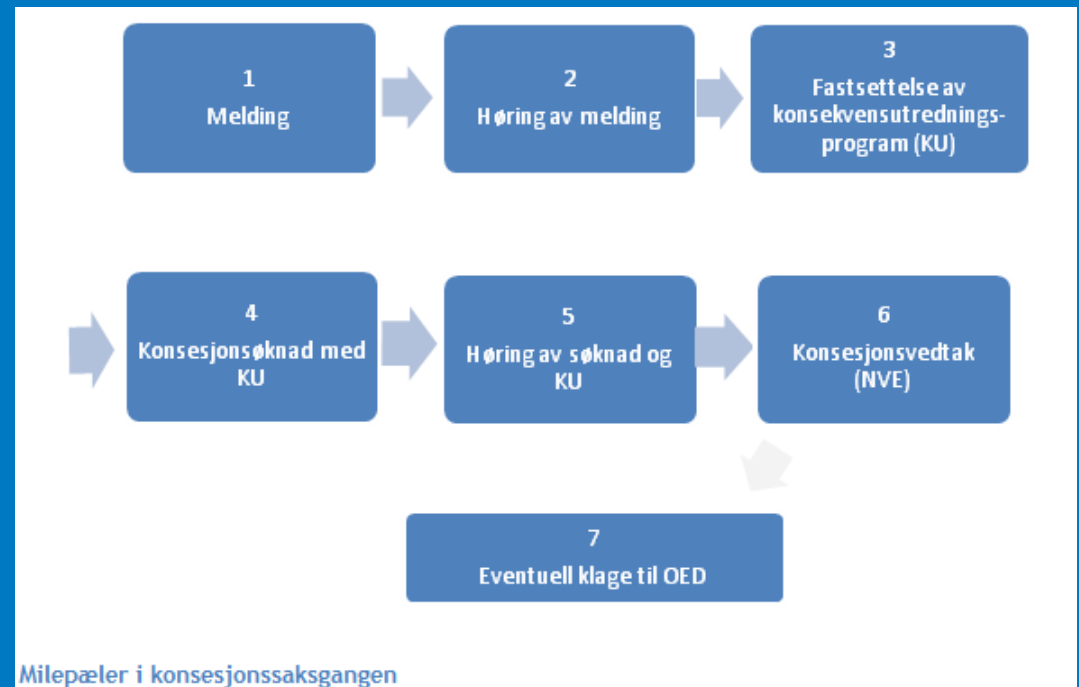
1
Melding

2
Høring av melding

3
Fastsettelse av konsekvensutrednings-program (KU)

4
Konsesjonsøknad med KU

5
Høring av søknad og KU

6
Konsesjonsvedtak (NVE)

7
Eventuell klage til OED

Milepæler i konsesjonssaksgangen